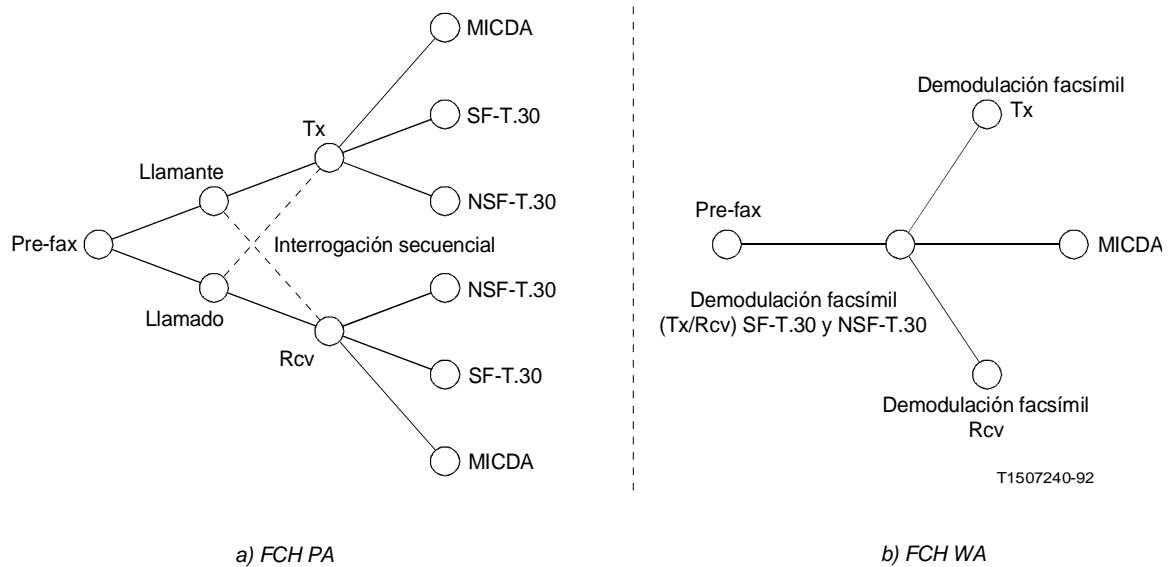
MICDA

SF-T.30

Tx

Llamante

NSF-T.30

Pre-fax

Interrogación secuencial

NSF-T.30

Llamado

Rcv

SF-T.30

MICDA

Demodulación facsímil Tx

Pre-fax

MICDA

Demodulación facsímil (Tx/Rcv) SF-T.30 y NSF-T.30

Demodulación facsímil Rcv

T1507240-92

a) FCH PA

b) FCH WA